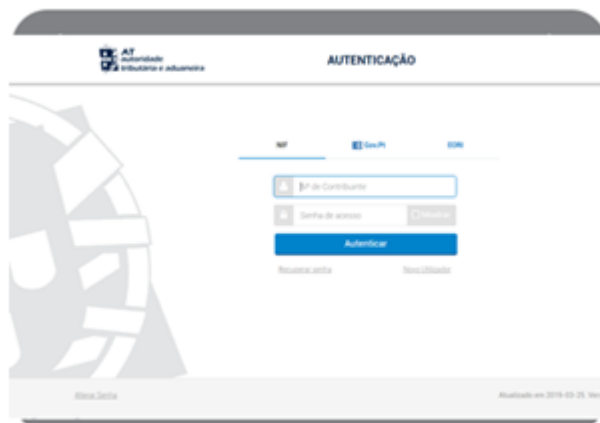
AT
autoridade
tributária e aduaneira

AUTENTICAÇÃO

NIF

Gov.Pt

EORI

Nº de Contribuinte

Senha de acesso

Mostrar

Autenticar

Recuperar senha

Novo Utilizador

Alterar Senha

Atualizado em 2019-03-25. Ver